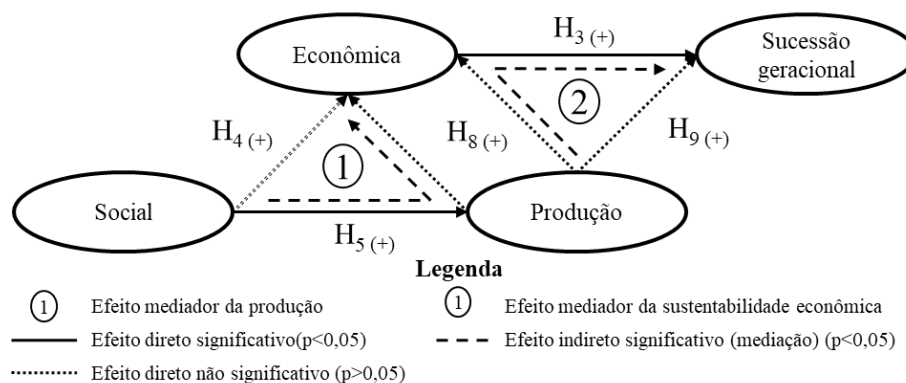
Econômica

$H_{3\ (+)}$

Sucessão geracional

$H_{4\ (+)}$

2

$H_{8\ (+)}$

$H_{9\ (+)}$

1

Social

Produção

$H_{5\ (+)}$

Legenda

1 Efeito mediador da produção

1 Efeito mediador da sustentabilidade econômica

Efeito direto significativo(p<0,05)

Efeito indireto significativo (mediação) (p<0,05)

Efeito direto não significativo (p>0,05)